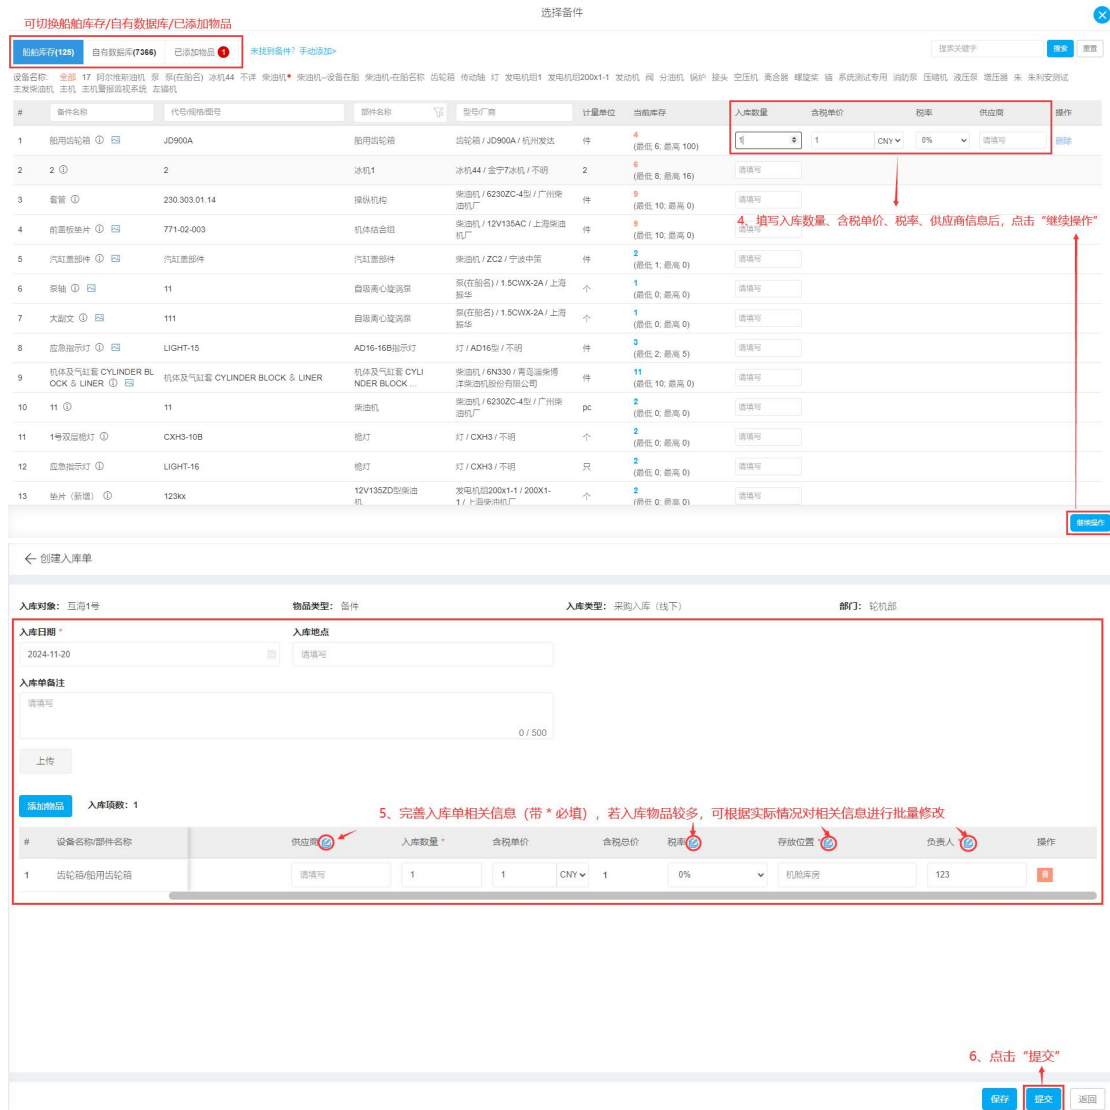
可切换船舶库存/自有数据库/已添加物品

选择备件

船舶库存(125) 自有数据库(7366) 已添加物品 1 未找到备件？手动添加>

搜索关键字 搜索 重置

设备名称: 全部 17 阿尔维斯油机 泵 泵(在船名) 冰机44 不详 柴油机 柴油机--设备在船 柴油机-在船名称 齿轮箱 传动轴 灯 发电机组1 发电机组200x1-1 发动机 阀 分油机 锅炉 接头 空压机 离合器 螺旋桨 锚 系统测试专用 消防泵 压缩机 液压泵 增压器 朱 朱利安测试 主发柴油机 主机 主机警报监视系统 左锚机

| # | 备件名称 | 代号/规格/图号 | 部件名称 | 型号/厂商 | 计量单位 | 当前库存 | 入库数量 | 含税单价 | 税率 | 供应商 | 操作 |
|---|---|---|---|---|---|---|---|---|---|---|---|
| 1 | 船用齿轮箱 | JD900A | 船用齿轮箱 | 齿轮箱 / JD900A / 杭州发达 | 件 | 4 (最低 6; 最高 100) | 1 | 1 CNY | 0% | 请填写 | 删除 |
| 2 | 2 | 2 | 冰机1 | 冰机44 / 金宁7冰机 / 不明 | 2 | 6 (最低 8; 最高 16) | 请填写 | | | | |
| 3 | 套管 | 230.303.01.14 | 操纵机构 | 柴油机 / 6230ZC-4型 / 广州柴油机厂 | 件 | 9 (最低 10; 最高 0) | 请填写 | | | | |
| 4 | 前盖板垫片 | 771-02-003 | 机体结合组 | 柴油机 / 12V135AC / 上海柴油机厂 | 件 | 9 (最低 10; 最高 0) | 请填写 | | | | |
| 5 | 汽缸盖部件 | 汽缸盖部件 | 汽缸盖部件 | 柴油机 / ZC2 / 宁波中策 | 件 | 2 (最低 1; 最高 0) | 请填写 | | | | |
| 6 | 泵轴 | 11 | 自吸离心旋涡泵 | 泵(在船名) / 1.5CWX-2A / 上海振华 | 个 | 1 (最低 0; 最高 0) | 请填写 | | | | |
| 7 | 大副文 | 111 | 自吸离心旋涡泵 | 泵(在船名) / 1.5CWX-2A / 上海振华 | 个 | 1 (最低 0; 最高 0) | 请填写 | | | | |
| 8 | 应急指示灯 | LIGHT-15 | AD16-16B指示灯 | 灯 / AD16型 / 不明 | 件 | 3 (最低 2; 最高 5) | 请填写 | | | | |
| 9 | 机体及气缸套 CYLINDER BLOCK & LINER | 机体及气缸套 CYLINDER BLOCK & LINER | 机体及气缸套 CYLINDER BLOCK ... | 柴油机 / 6N330 / 青岛淄柴博洋柴油机股份有限公司 | 件 | 11 (最低 10; 最高 0) | 请填写 | | | | |
| 10 | 11 | 11 | 柴油机 | 柴油机 / 6230ZC-4型 / 广州柴油机厂 | pc | 2 (最低 0; 最高 0) | 请填写 | | | | |
| 11 | 1号双层舱灯 | CXH3-10B | 舱灯 | 灯 / CXH3 / 不明 | 个 | 2 (最低 0; 最高 0) | 请填写 | | | | |
| 12 | 应急指示灯 | LIGHT-16 | 舱灯 | 灯 / CXH3 / 不明 | 只 | 2 (最低 0; 最高 0) | 请填写 | | | | |
| 13 | 垫片（新增） | 123kx | 12V135ZD型柴油机 | 发电机组200x1-1 / 200X1-1 / 上海柴油机厂 | 个 | 2 (最低 0; 最高 0) | 请填写 | | | | |

4、填写入库数量、含税单价、税率、供应商信息后，点击“继续操作”

继续操作

← 创建入库单

入库对象: 互海1号 物品类型: 备件 入库类型: 采购入库（线下） 部门: 轮机部

入库日期 * 2024-11-20
入库地点 请填写
入库单备注 请填写 0 / 500
上传

添加物品 入库项数: 1

5、完善入库单相关信息（带 * 必填），若入库物品较多，可根据实际情况对相关信息进行批量修改

| # | 设备名称/部件名称 | 供应商 | 入库数量 * | 含税单价 | 含税总价 | 税率 | 存放位置 * | 负责人 * | 操作 |
|---|---|---|---|---|---|---|---|---|---|
| 1 | 齿轮箱/船用齿轮箱 | 请填写 | 1 | 1 CNY | 1 | 0% | 机舱库房 | 123 | |

6、点击“提交”

保存 提交 返回